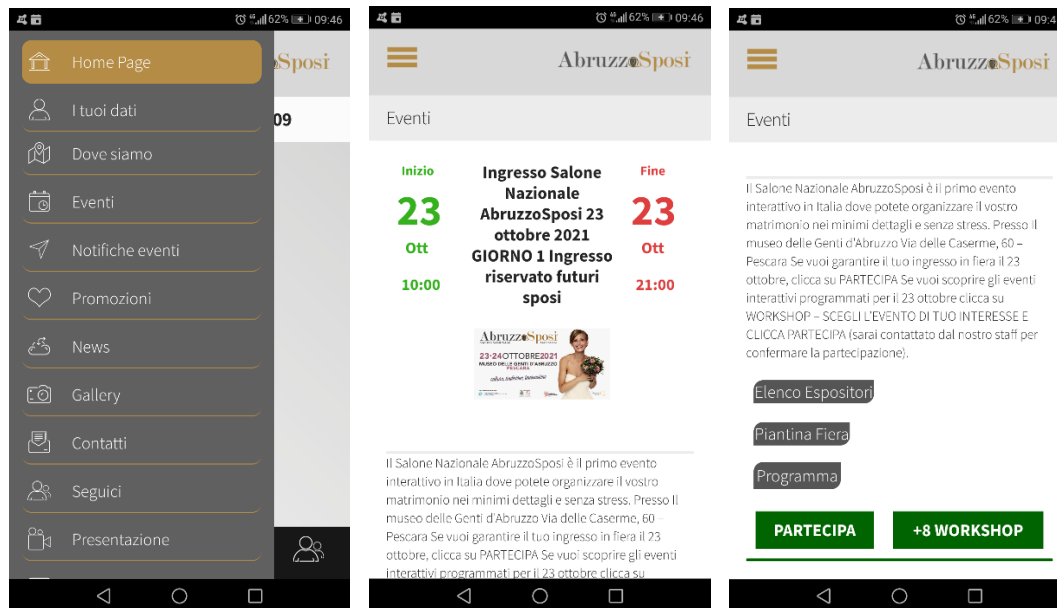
62% 09:46

Home Page
Sposi
I tuoi dati
09
Dove siamo
Eventi
Notifiche eventi
Promozioni
News
Gallery
Contatti
Seguici
Presentazione

62% 09:46

AbruzzoSposi

Eventi

Inizio
23
Ott
10:00

Ingresso Salone Nazionale AbruzzoSposi 23 ottobre 2021 GIORNO 1 Ingresso riservato futuri sposi

Fine
23
Ott
21:00

AbruzzoSposi
23·24 OTTOBRE 2021
MUSEO DELLE GENTI D'ABRUZZO
PESCARA

Il Salone Nazionale AbruzzoSposi è il primo evento interattivo in Italia dove potete organizzare il vostro matrimonio nei minimi dettagli e senza stress. Presso Il museo delle Genti d'Abruzzo Via delle Caserme, 60 – Pescara Se vuoi garantire il tuo ingresso in fiera il 23 ottobre, clicca su PARTECIPA Se vuoi scoprire gli eventi interattivi programmati per il 23 ottobre clicca su

62% 09:4

AbruzzoSposi

Eventi

Il Salone Nazionale AbruzzoSposi è il primo evento interattivo in Italia dove potete organizzare il vostro matrimonio nei minimi dettagli e senza stress. Presso Il museo delle Genti d'Abruzzo Via delle Caserme, 60 – Pescara Se vuoi garantire il tuo ingresso in fiera il 23 ottobre, clicca su PARTECIPA Se vuoi scoprire gli eventi interattivi programmati per il 23 ottobre clicca su WORKSHOP – SCEGLI L'EVENTO DI TUO INTERESSE E CLICCA PARTECIPA (sarai contattato dal nostro staff per confermare la partecipazione).

Elenco Espositori
Piantina Fiera
Programma

PARTECIPA
+8 WORKSHOP